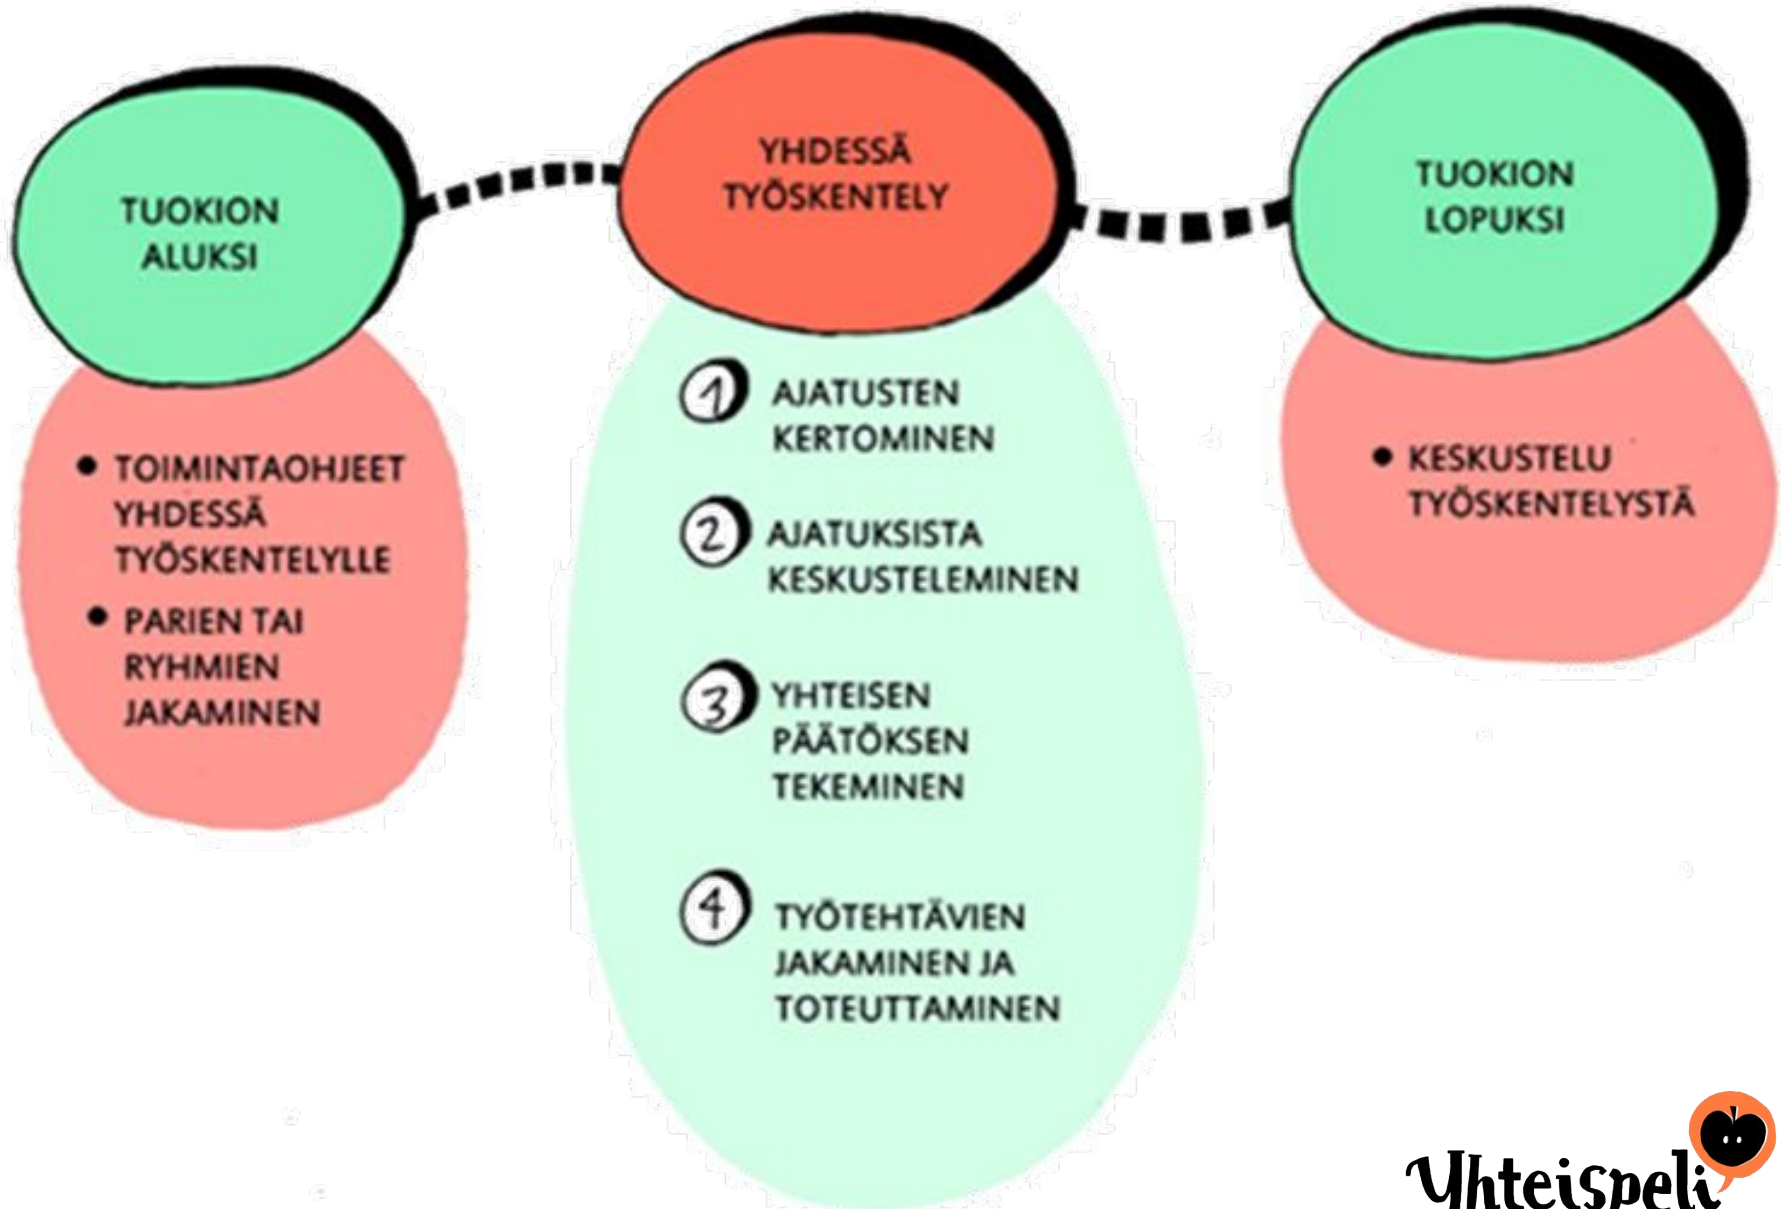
TUOKION ALUKSI

YHDESSÄ TYÖSKENTELY

TUOKION LOPUKSI

• TOIMINTAOHJEET YHDESSÄ TYÖSKENTELYLLE
• PARIEN TAI RYHMIEN JAKAMINEN

1 AJATUSTEN KERTOMINEN

2 AJATUKSISTA KESKUSTELEMINEN

3 YHTEISEN PÄÄTÖKSEN TEKEMINEN

4 TYÖTEHTÄVIEN JAKAMINEN JA TOTEUTTAMINEN

• KESKUSTELU TYÖSKENTELYSTÄ

Yhteispeli